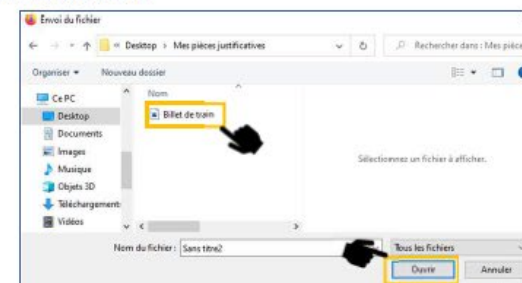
Envoi du fichier

« Desktop › Mes pièces justificatives

Rechercher dans : Mes pièce

Organiser ▾ Nouveau dossier

Ce PC
Desktop
Documents
Images
Musique
Objets 3D
Téléchargement
Vidéos

Nom

Billet de train

Sélectionnez un fichier à afficher.

Nom du fichier : Sans titre2

Tous les fichiers

Ouvrir

Annuler